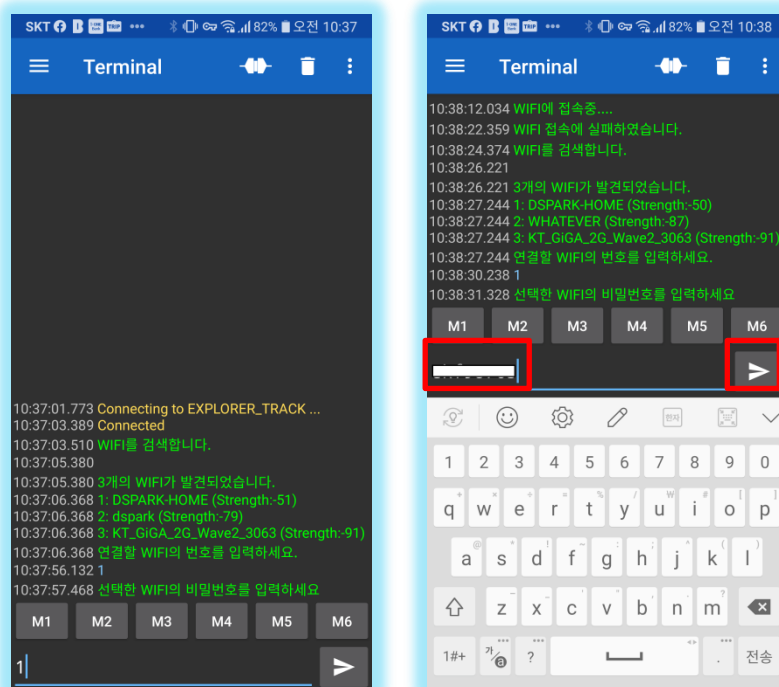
SKT 82% 오전 10:37

Terminal

10:37:01.773 Connecting to EXPLORER_TRACK ...
10:37:03.389 Connected
10:37:03.510 WIFI를 검색합니다.
10:37:05.380
10:37:05.380 3개의 WIFI가 발견되었습니다.
10:37:06.368 1: DSPARK-HOME (Strength:-51)
10:37:06.368 2: dspark (Strength:-79)
10:37:06.368 3: KT_GiGA_2G_Wave2_3063 (Strength:-91)
10:37:06.368 연결할 WIFI의 번호를 입력하세요.
10:37:56.132 1
10:37:57.468 선택한 WIFI의 비밀번호를 입력하세요

M1 M2 M3 M4 M5 M6

1

SKT 82% 오전 10:38

Terminal

10:38:12.034 WIFI에 접속중....
10:38:22.359 WIFI 접속에 실패하였습니다.
10:38:24.374 WIFI를 검색합니다.
10:38:26.221
10:38:26.221 3개의 WIFI가 발견되었습니다.
10:38:27.244 1: DSPARK-HOME (Strength:-50)
10:38:27.244 2: WHATEVER (Strength:-87)
10:38:27.244 3: KT_GiGA_2G_Wave2_3063 (Strength:-91)
10:38:27.244 연결할 WIFI의 번호를 입력하세요.
10:38:30.238 1
10:38:31.328 선택한 WIFI의 비밀번호를 입력하세요

M1 M2 M3 M4 M5 M6

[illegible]

한자

1 2 3 4 5 6 7 8 9 0
q w e r t y u i o p
a s d f g h j k l
z x c v b n m
1#+ ?
. 전송